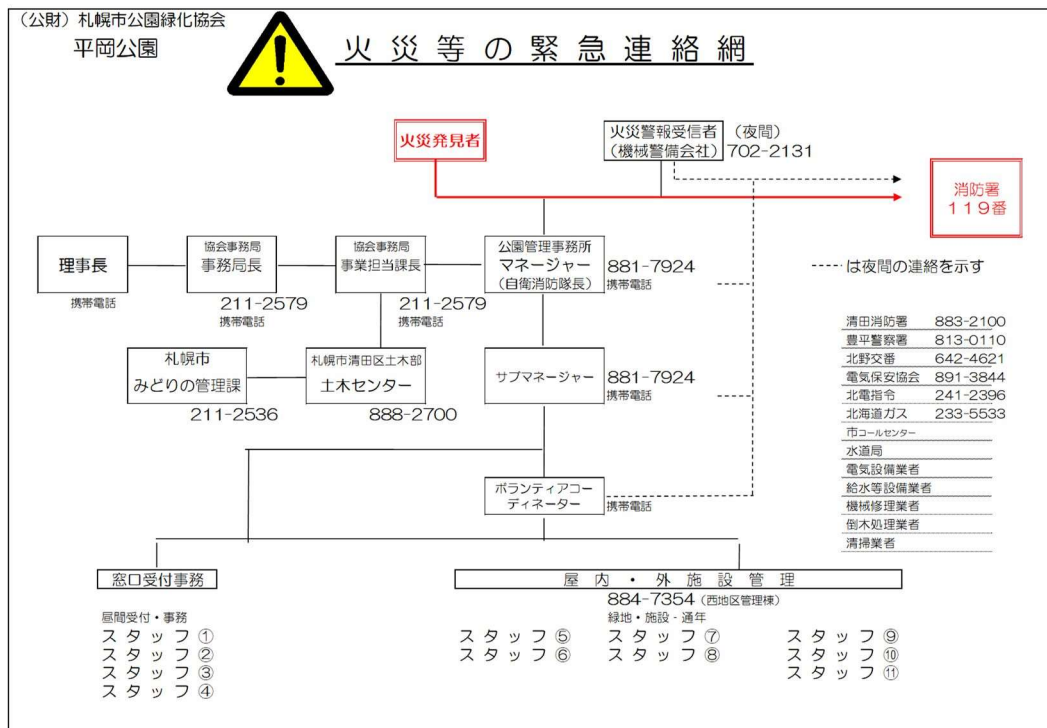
（公財）札幌市公園緑化協会
平岡公園

火災等の緊急連絡網

火災発見者

火災警報受信者（機械警備会社）（夜間）702-2131

消防署
119番

理事長
携帯電話

協会事務局
事務局長
211-2579
携帯電話

協会事務局
事業担当課長
211-2579
携帯電話

公園管理事務所
マネージャー（自衛消防隊長）
881-7924
携帯電話

----- は夜間の連絡を示す

札幌市
みどりの管理課
211-2536

札幌市清田区土木部
土木センター
888-2700

サブマネージャー
881-7924
携帯電話

| | |
|---|---|
| 清田消防署 | 883-2100 |
| 豊平警察署 | 813-0110 |
| 北野交番 | 642-4621 |
| 電気保安協会 | 891-3844 |
| 北電指令 | 241-2396 |
| 北海道ガス | 233-5533 |
| 市コールセンター | |
| 水道局 | |
| 電気設備業者 | |
| 給水等設備業者 | |
| 機械修理業者 | |
| 倒木処理業者 | |
| 清掃業者 | |

ボランティアコーディネーター
携帯電話

窓口受付事務
昼間受付・事務
スタッフ①
スタッフ②
スタッフ③
スタッフ④

屋内・外施設管理
884-7354（西地区管理棟）
緑地・施設 - 通年
スタッフ⑤
スタッフ⑥
スタッフ⑦
スタッフ⑧
スタッフ⑨
スタッフ⑩
スタッフ⑪